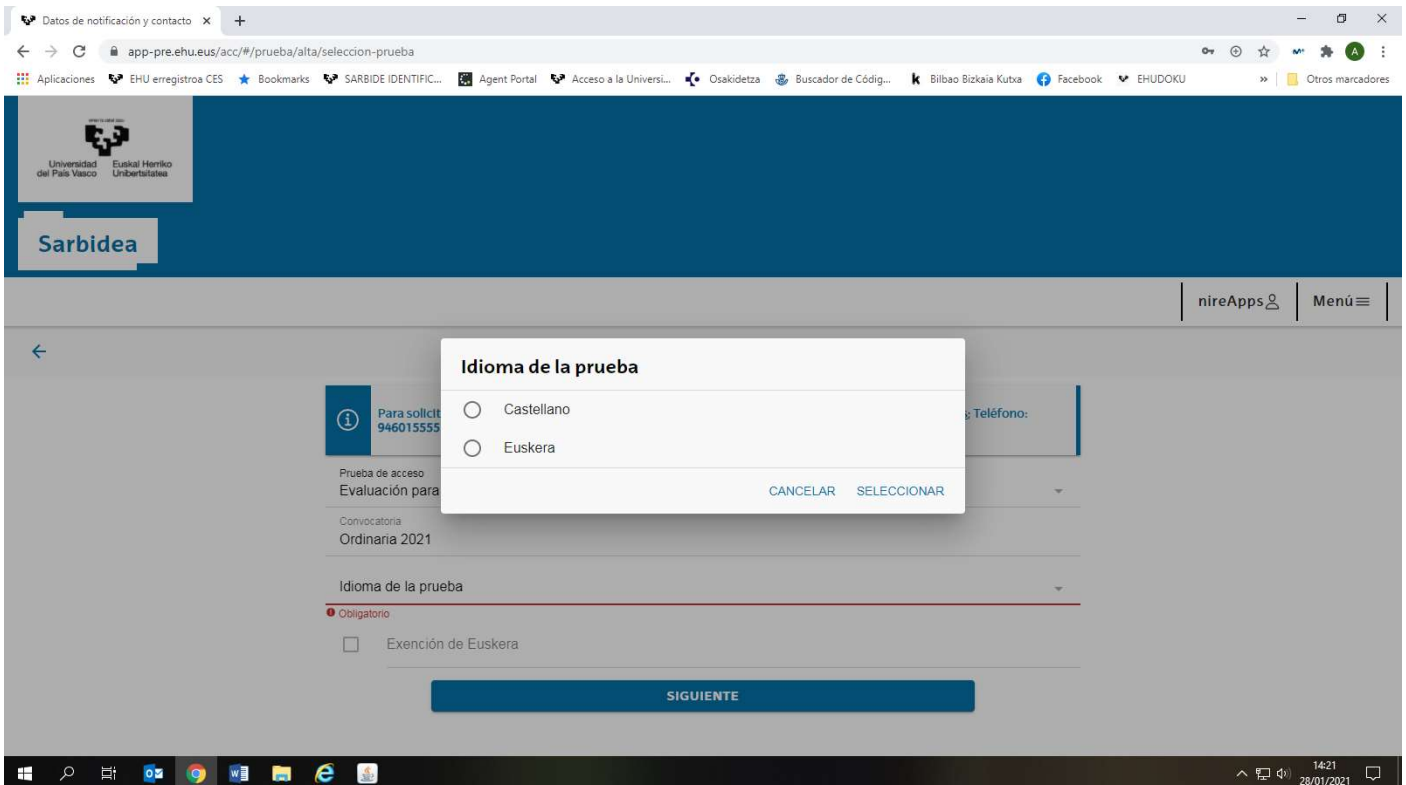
Datos de notificación y contacto ×
+
app-pre.ehu.eus/acc/#/prueba/alta/seleccion-prueba
Aplicaciones EHU erregistroa CES Bookmarks SARBIDE IDENTIFIC... Agent Portal Acceso a la Universi... Osakidetza Buscador de Códig... Bilbao Bizkaia Kutxa Facebook EHUDOKU » Otros marcadores

Universidad del País Vasco Euskal Herriko Unibertsitatea

Sarbidea

nireApps
Menú

Para solicit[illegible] 946015555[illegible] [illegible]; Teléfono:

Idioma de la prueba

Castellano

Euskera

CANCELAR SELECCIONAR

Prueba de acceso
Evaluación para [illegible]

Convocatoria
Ordinaria 2021

Idioma de la prueba

Obligatorio

Exención de Euskera

SIGUIENTE

14:21
28/01/2021